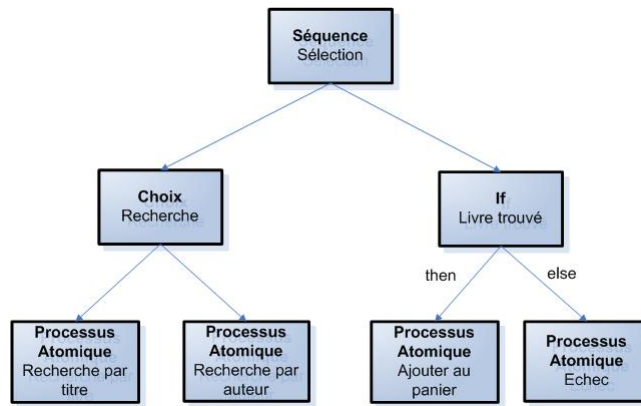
Séquence
Sélection

Choix
Recherche

If
Livre trouvé

then

else

Processus Atomique
Recherche par titre

Processus Atomique
Recherche par auteur

Processus Atomique
Ajouter au panier

Processus Atomique
Echec